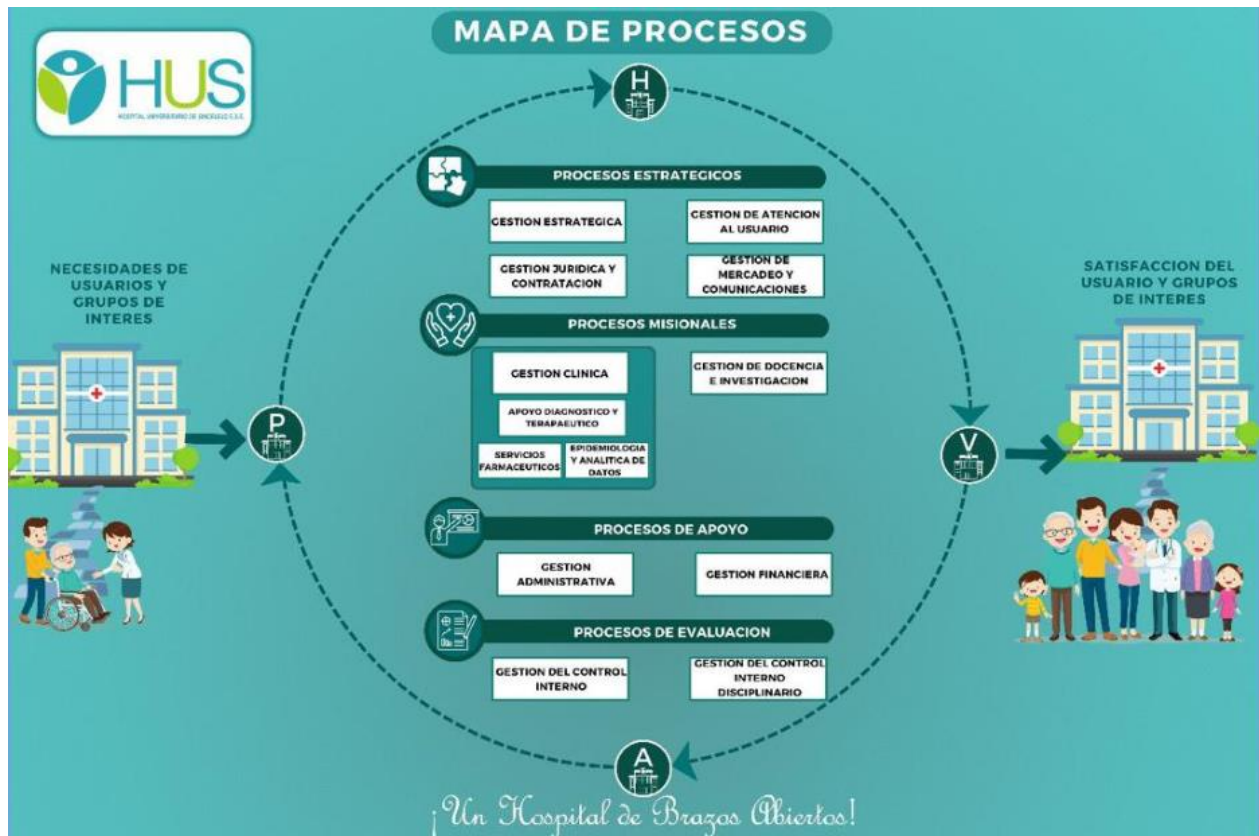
MAPA DE PROCESOS

HUS
HOSPITAL UNIVERSITARIO DE SINCELEJO E.S.E.

H

PROCESOS ESTRATEGICOS

GESTION ESTRATEGICA

GESTION DE ATENCION AL USUARIO

GESTION JURIDICA Y CONTRATACION

GESTION DE MERCADEO Y COMUNICACIONES

PROCESOS MISIONALES

GESTION CLINICA

GESTION DE DOCENCIA E INVESTIGACION

APOYO DIAGNOSTICO Y TERAPAEUTICO

SERVICIOS FARMACEUTICOS

EPIDEMIOLOGIA Y ANALITICA DE DATOS

PROCESOS DE APOYO

GESTION ADMINISTRATIVA

GESTION FINANCIERA

PROCESOS DE EVALUACION

GESTION DEL CONTROL INTERNO

GESTION DEL CONTROL INTERNO DISCIPLINARIO

NECESIDADES DE USUARIOS Y GRUPOS DE INTERES

P

V

SATISFACCION DEL USUARIO Y GRUPOS DE INTERES

A

¡Un Hospital de Brazos Abiertos!